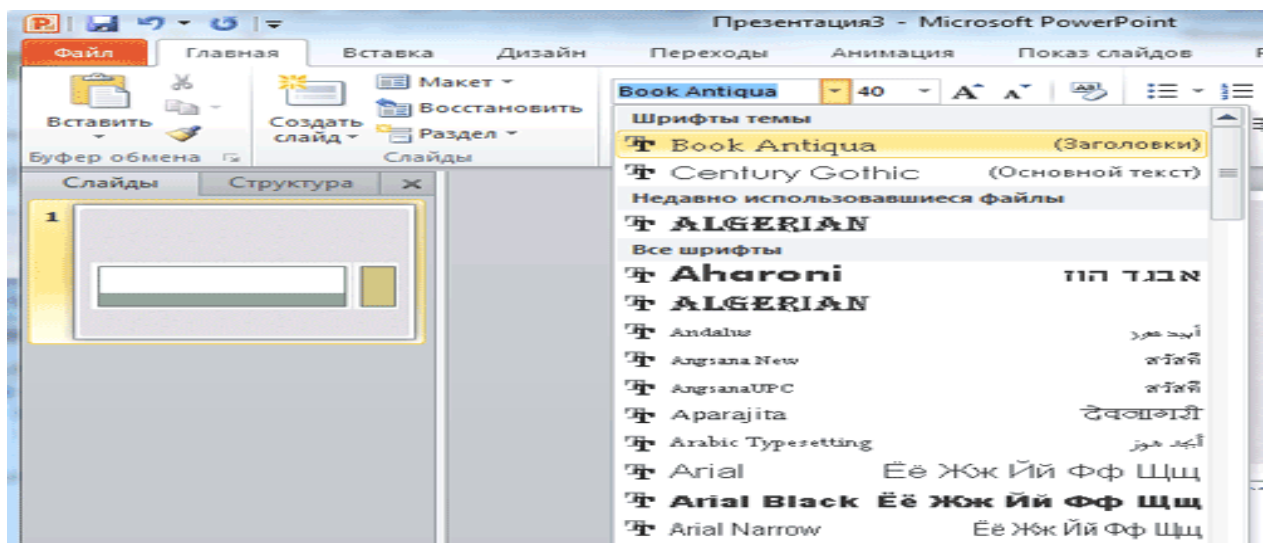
Презентация3 - Microsoft PowerPoint

Файл Главная Вставка Дизайн Переходы Анимация Показ слайдов

Вставить
Создать слайд
Макет
Восстановить
Раздел
Буфер обмена
Слайды

Book Antiqua 40

Слайды Структура

1

Шрифты темы
Book Antiqua (Заголовки)
Century Gothic (Основной текст)
Недавно использовавшиеся файлы
ALGERIAN
Все шрифты
Aharoni אבגד הוז
ALGERIAN
Andalus أبجد هوز
Angsana New สวัสดี
AngsanaUPC สวัสดี
Aparajita देवनागरी
Arabic Typesetting أبجد هوز
Arial Ёё Жж Йй Фф Щщ
Arial Black Ёё Жж Йй Фф Щщ
Arial Narrow Ёё Жж Йй Фф Щщ